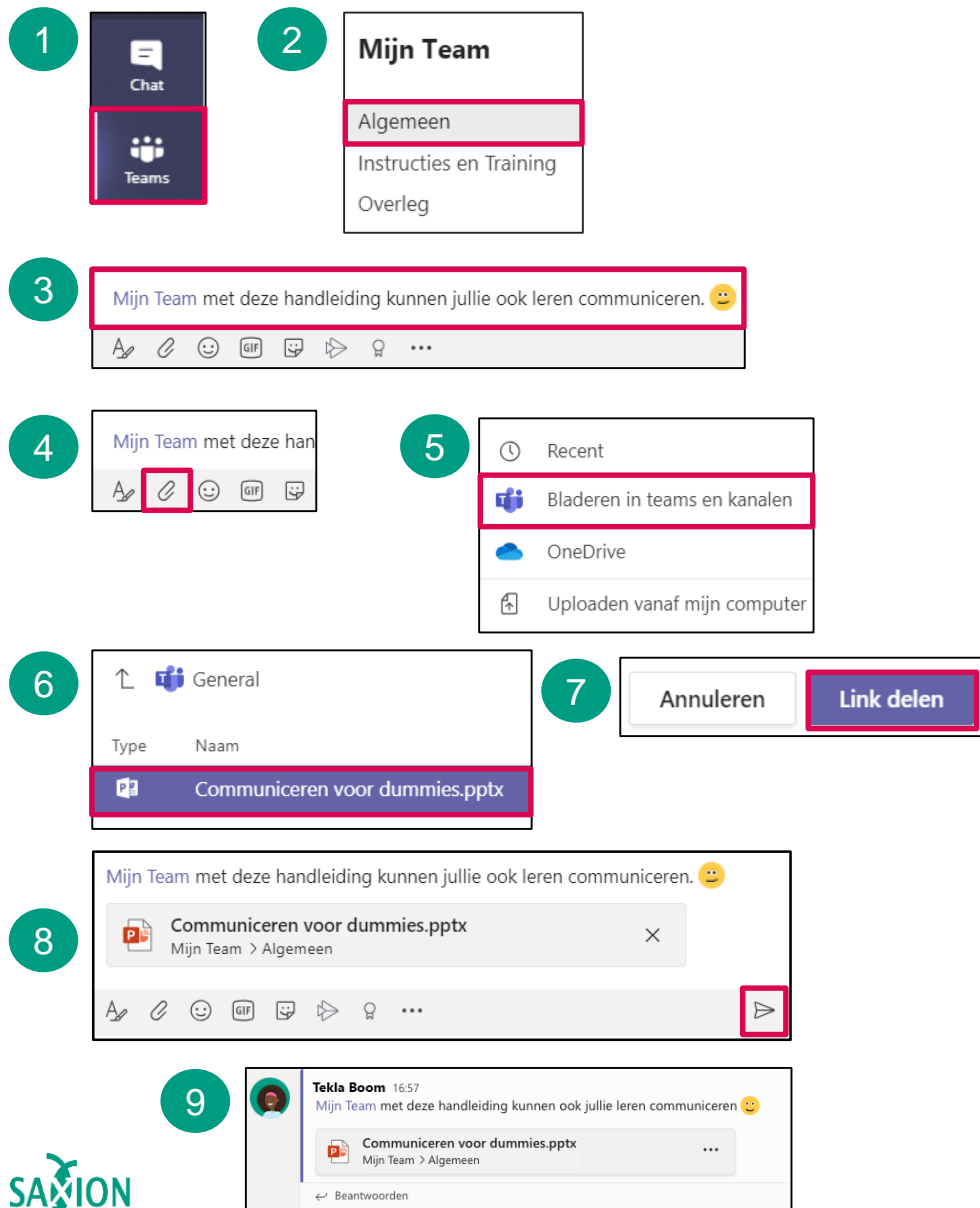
1

Chat

Teams

2

Mijn Team

Algemeen

Instructies en Training

Overleg

3

Mijn Team met deze handleiding kunnen jullie ook leren communiceren.

GIF

...

4

Mijn Team met deze han

GIF

5

Recent

Bladeren in teams en kanalen

OneDrive

Uploaden vanaf mijn computer

6

General

Type Naam

Communiceren voor dummies.pptx

7

Annuleren

Link delen

Mijn Team met deze handleiding kunnen jullie ook leren communiceren.

8

Communiceren voor dummies.pptx

Mijn Team > Algemeen

GIF

...

9

Tekla Boom 16:57

Mijn Team met deze handleiding kunnen ook jullie leren communiceren

Communiceren voor dummies.pptx

Mijn Team > Algemeen

...

Beantwoorden

SAXION